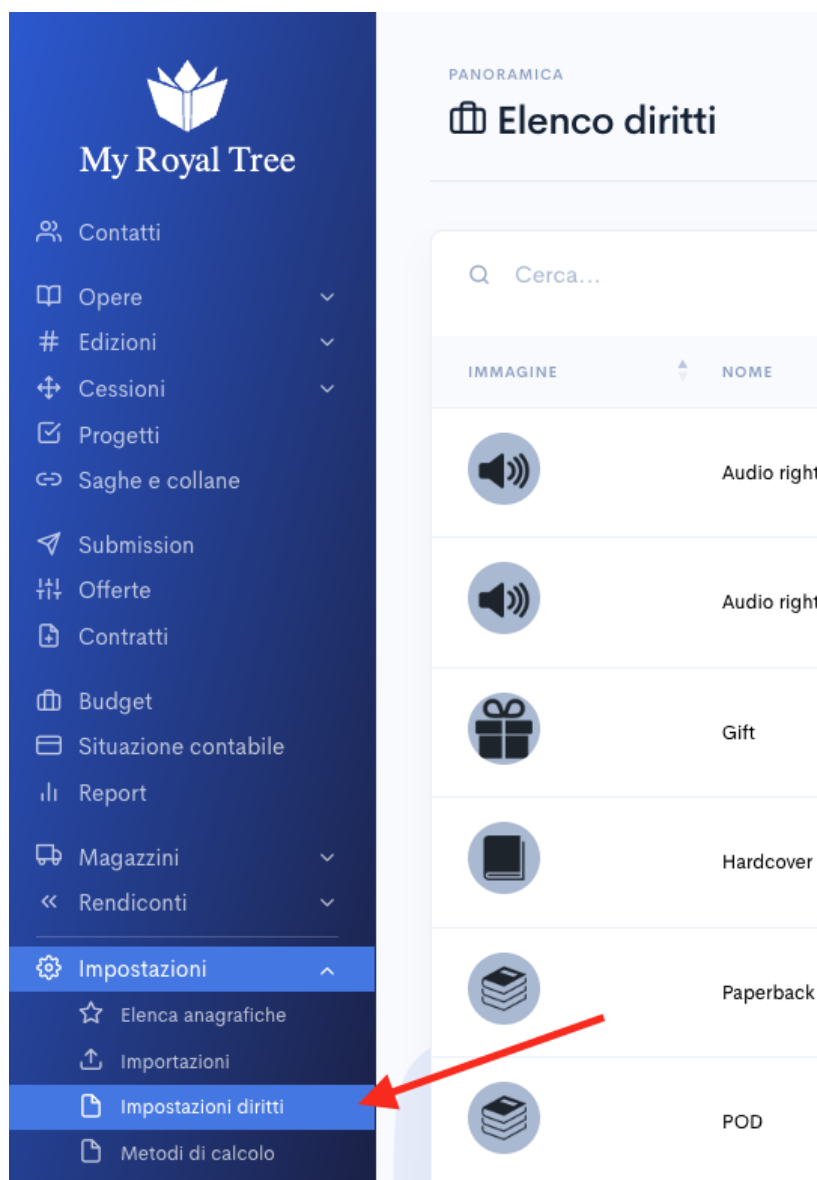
My Royal Tree

Contatti

Opere

Edizioni

Cessioni

Progetti

Saghe e collane

Submission

Offerte

Contratti

Budget

Situazione contabile

Report

Magazzini

Rendiconti

Impostazioni

Elenca anagrafiche

Importazioni

Impostazioni diritti

Metodi di calcolo

PANORAMICA

Elenco diritti

Cerca...

| IMMAGINE | NOME |
|---|---|
| | Audio right |
| | Audio right |
| | Gift |
| | Hardcover |
| | Paperback |
| | POD |